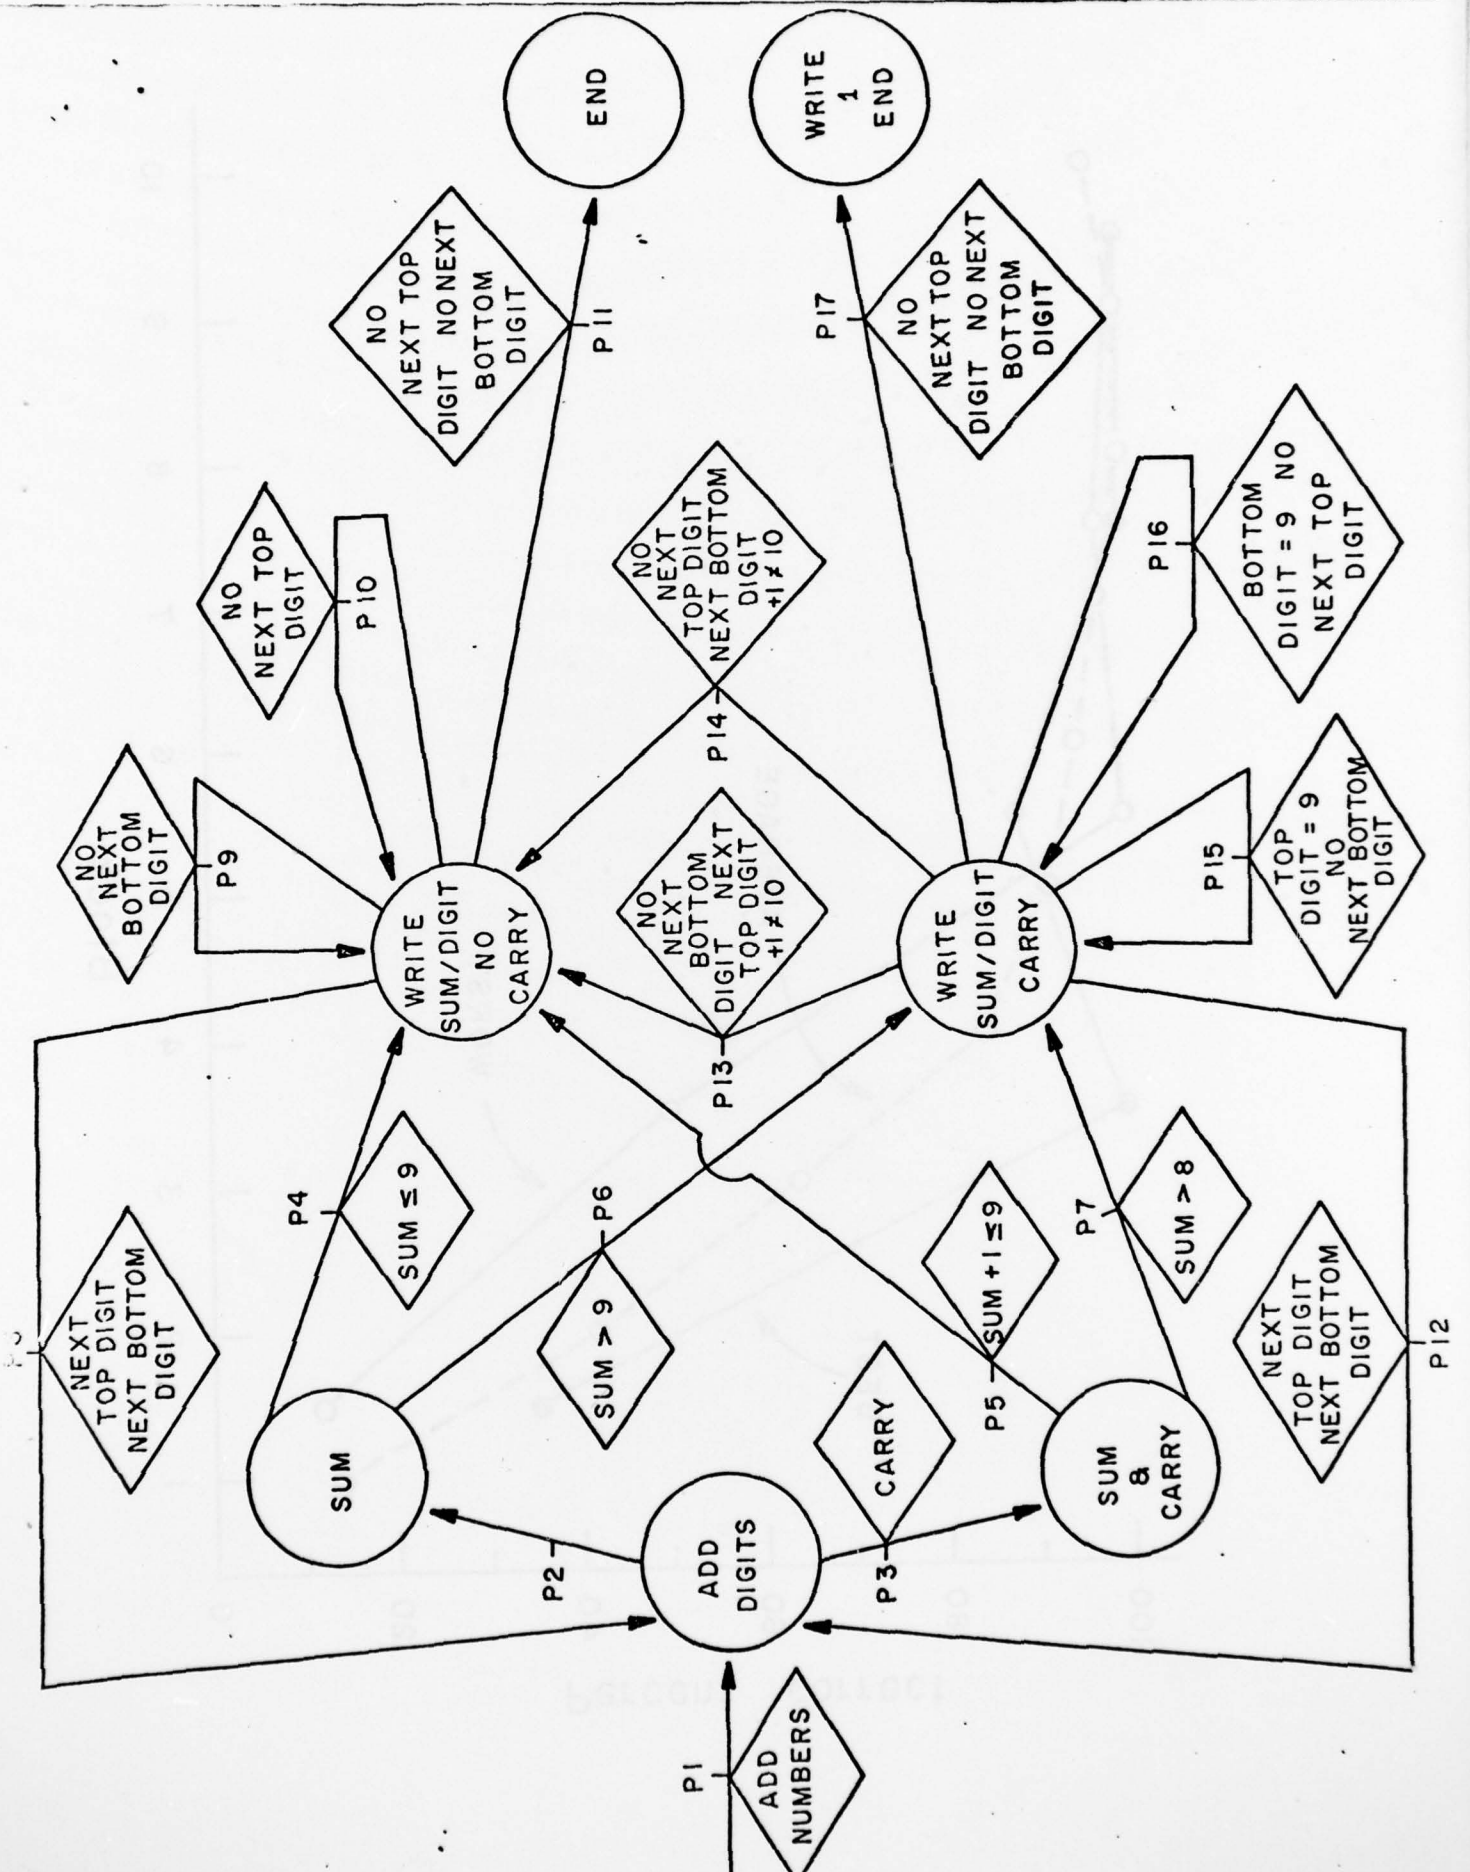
P1
ADD NUMBERS

ADD DIGITS

P2
SUM

P3
CARRY
SUM & CARRY

P4
SUM ≤ 9

P6
SUM > 9

P5
SUM + 1 ≤ 9

P7
SUM > 8

P8
NEXT TOP DIGIT NEXT BOTTOM DIGIT

P12
NEXT TOP DIGIT NEXT BOTTOM DIGIT

WRITE SUM/DIGIT NO CARRY

WRITE SUM/DIGIT CARRY

P9
NO NEXT BOTTOM DIGIT

P10
NO NEXT TOP DIGIT

P11
NO NEXT TOP DIGIT NO NEXT BOTTOM DIGIT

END

P13
NO NEXT BOTTOM DIGIT NEXT TOP DIGIT $+1 \neq 10$

P14
NO NEXT TOP DIGIT NEXT BOTTOM DIGIT $+1 \neq 10$

P15
TOP DIGIT = 9 NO NEXT BOTTOM DIGIT

P16
BOTTOM DIGIT = 9 NO NEXT TOP DIGIT

P17
NO NEXT TOP DIGIT NO NEXT BOTTOM DIGIT

WRITE 1 END